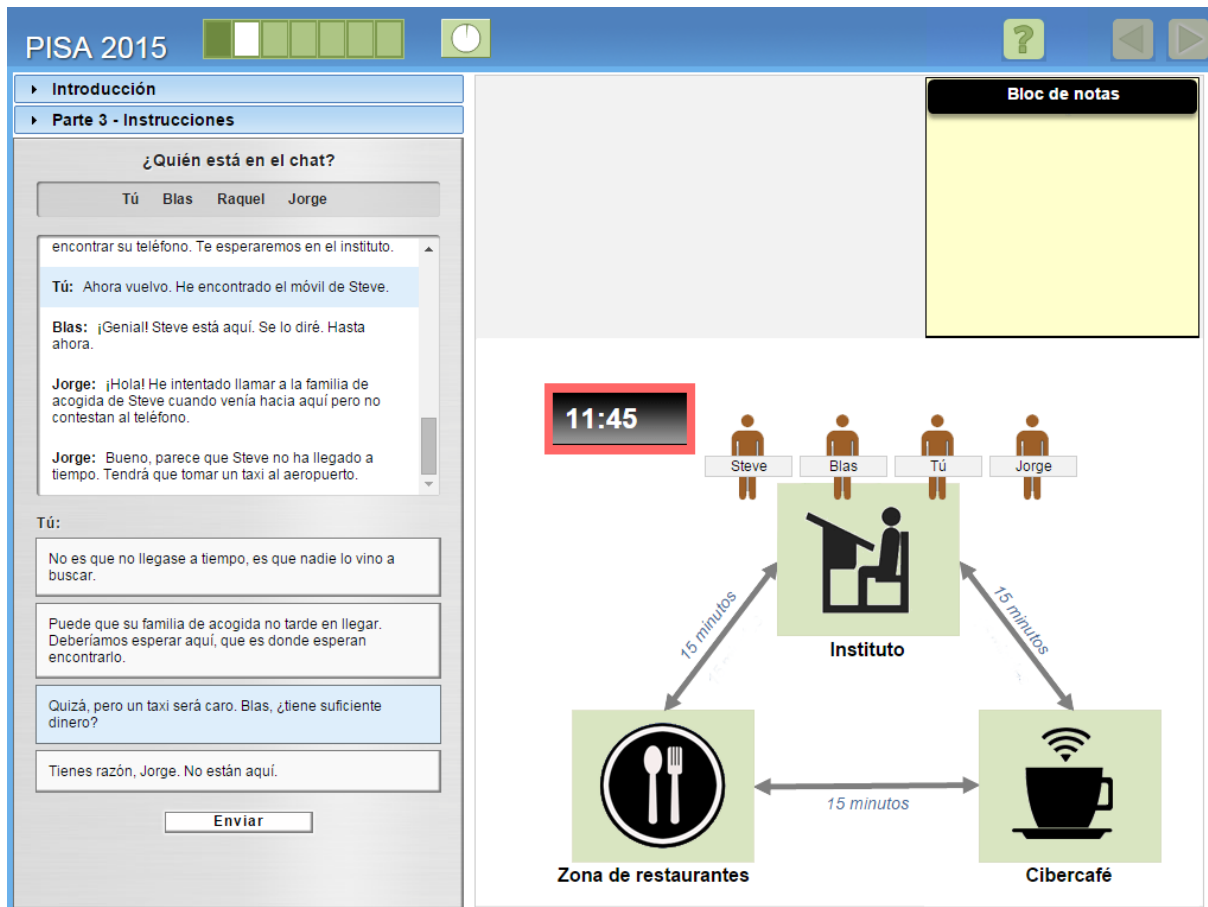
PISA 2015

Introducción

Parte 3 - Instrucciones

¿Quién está en el chat?

Tú Blas Raquel Jorge

encontrar su teléfono. Te esperaremos en el instituto.

Tú: Ahora vuelvo. He encontrado el móvil de Steve.

Blas: ¡Genial! Steve está aquí. Se lo diré. Hasta ahora.

Jorge: ¡Hola! He intentado llamar a la familia de acogida de Steve cuando venía hacia aquí pero no contestan al teléfono.

Jorge: Bueno, parece que Steve no ha llegado a tiempo. Tendrá que tomar un taxi al aeropuerto.

Tú:

No es que no llegase a tiempo, es que nadie lo vino a buscar.

Puede que su familia de acogida no tarde en llegar. Deberíamos esperar aquí, que es donde esperan encontrarlo.

Quizá, pero un taxi será caro. Blas, ¿tiene suficiente dinero?

Tienes razón, Jorge. No están aquí.

Enviar

Bloc de notas

11:45

Steve Blas Tú Jorge

15 minutos

15 minutos

Instituto

15 minutos

Zona de restaurantes

Cibercafé